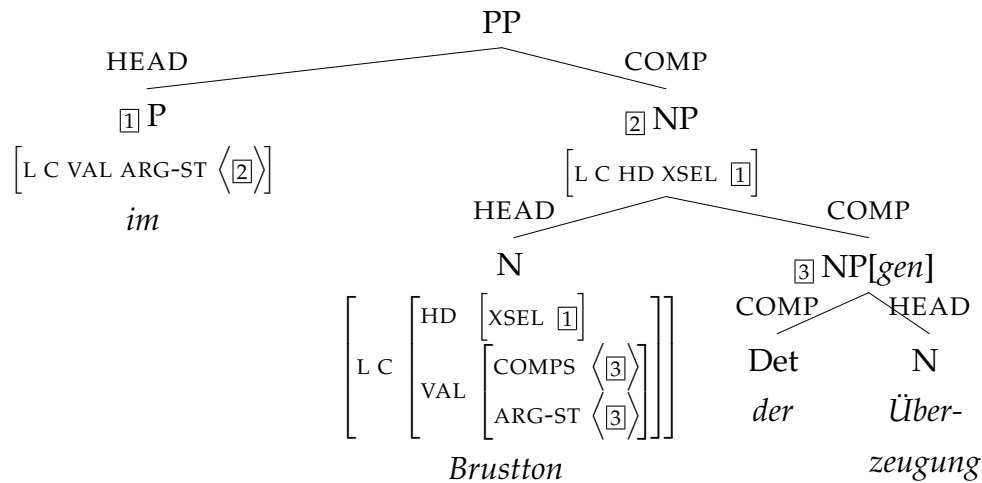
PP

HEAD

COMP

$\boxed{1}$ P

$\left[\text{L C VAL ARG-ST } \langle \boxed{2} \rangle\right]$

*im*

$\boxed{2}$ NP

$\left[\text{L C HD XSEL } \boxed{1}\right]$

HEAD

COMP

N

$\left[\text{L C} \begin{bmatrix} \text{HD} & \left[\text{XSEL } \boxed{1}\right] \\ \text{VAL} & \begin{bmatrix} \text{COMPS} & \langle \boxed{3} \rangle \\ \text{ARG-ST} & \langle \boxed{3} \rangle \end{bmatrix} \end{bmatrix}\right]$

*Brustton*

$\boxed{3}$ NP[*gen*]

COMP

HEAD

Det

*der*

N

*Überzeugung*